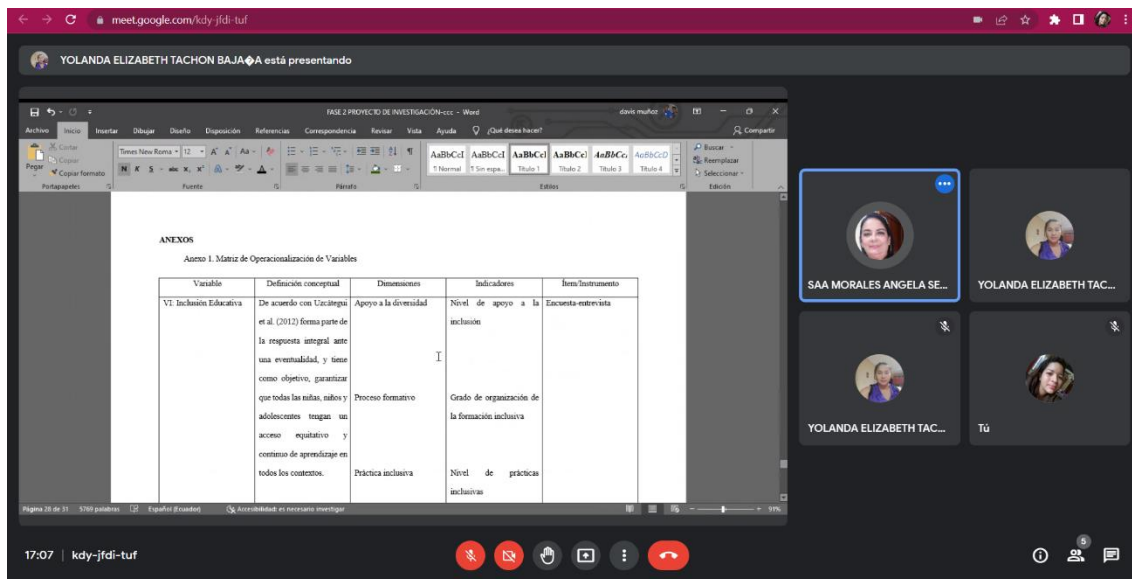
meet.google.com/kdy-jfdi-tuf

YOLANDA ELIZABETH TACHON BAJA�A está presentando

FASE 2 PROYECTO DE INVESTIGACIÓN-ccc - Word

davis muñoz

Archivo Inicio Insertar Dibujar Diseño Disposición Referencias Correspondencia Revisar Vista Ayuda ¿Qué desea hacer? Compartir

Cortar Copiar Pegar Copiar formato Portapapeles

Times New Roma 12 Fuente Párrafo

AaBbCcI AaBbCcI AaBbCcI AaBbCcI AaBbCc AaBbCcD
¶ Normal ¶ Sin espa... Título 1 Título 2 Título 3 Título 4
Estilos

Buscar Reemplazar Seleccionar Edición

ANEXOS

Anexo 1. Matriz de Operacionalización de Variables

| Variable | Definición conceptual | Dimensiones | Indicadores | Ítem/Instrumento |
|---|---|---|---|---|
| VI: Inclusión Educativa | De acuerdo con Uzcátegui et al. (2012) forma parte de la respuesta integral ante una eventualidad, y tiene como objetivo, garantizar que todas las niñas, niños y adolescentes tengan un acceso equitativo y continuo de aprendizaje en todos los contextos. | Apoyo a la diversidad<br>Proceso formativo<br>Práctica inclusiva | Nivel de apoyo a la inclusión<br>Grado de organización de la formación inclusiva<br>Nivel de prácticas inclusivas | Encuesta-entrevista |

Página 26 de 31 5769 palabras Español (Ecuador) Accesibilidad: es necesario investigar 91%

SAA MORALES ANGELA SE...
YOLANDA ELIZABETH TAC...
YOLANDA ELIZABETH TAC...
Tú

17:07 | kdy-jfdi-tuf

5